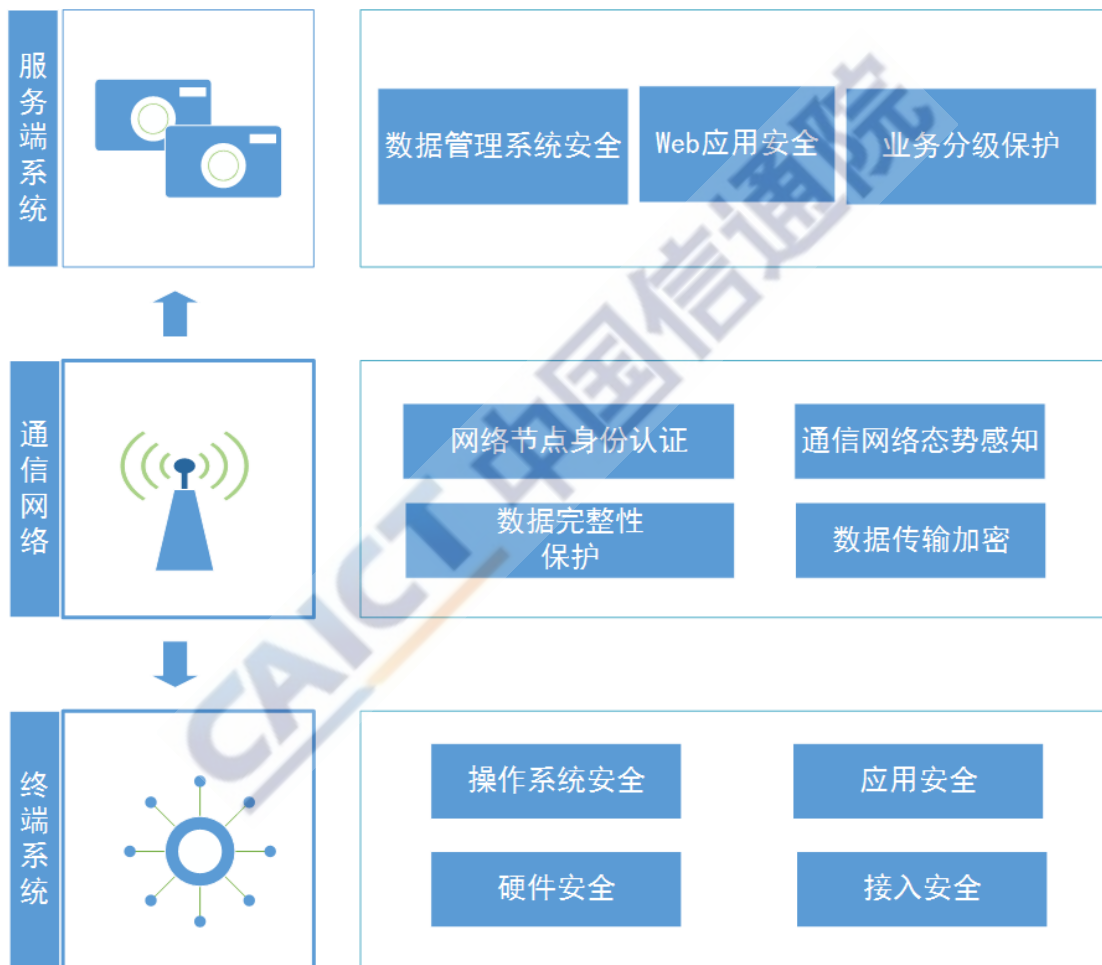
服务端系统

数据管理系统安全

Web应用安全

业务分级保护

通信网络

网络节点身份认证

通信网络态势感知

数据完整性保护

数据传输加密

终端系统

操作系统安全

应用安全

硬件安全

接入安全

CAICT 中国信通院